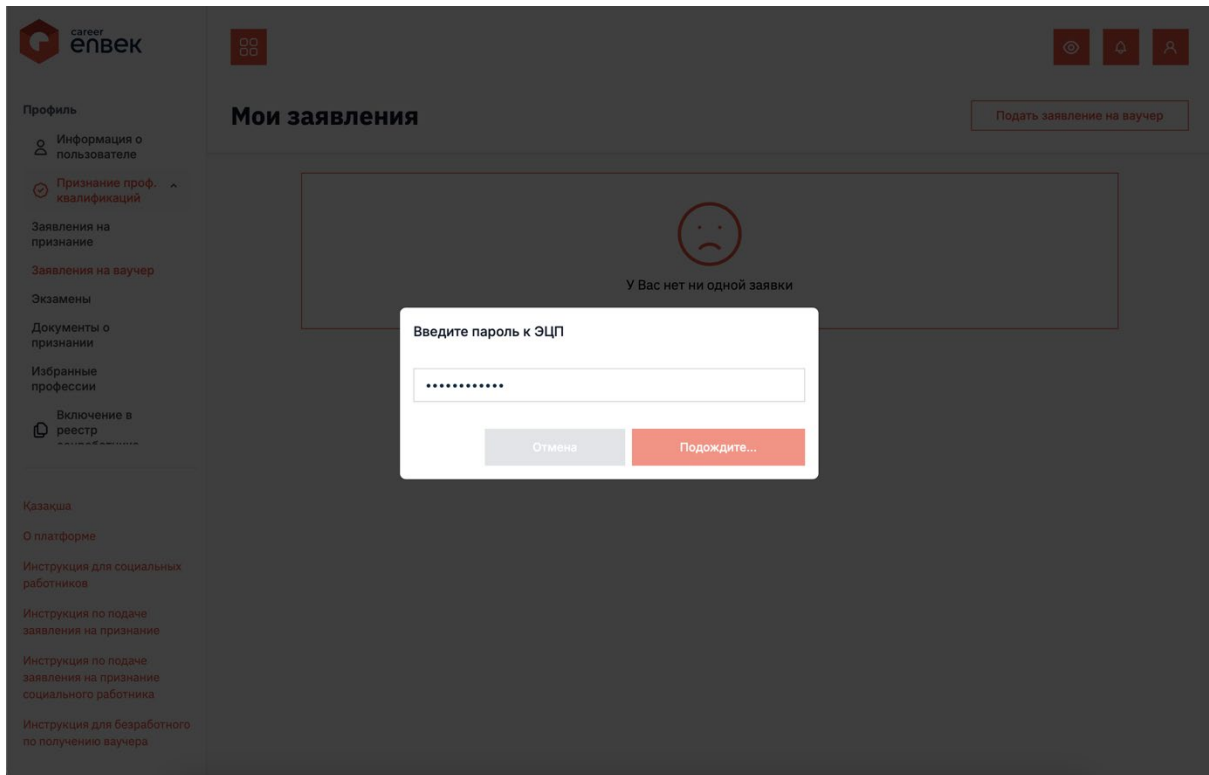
career
enbek

Профиль

Информация о пользователе

Признание проф. квалификаций

Заявления на признание

Заявления на ваучер

Экзамены

Документы о признании

Избранные профессии

Включение в реестр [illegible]

Қазақша

О платформе

Инструкция для социальных работников

Инструкция по подаче заявления на признание

Инструкция по подаче заявления на признание социального работника

Инструкция для безработного по получению ваучера

Мои заявления

Подать заявление на ваучер

У Вас нет ни одной заявки

Введите пароль к ЭЦП

••••••••••••

Отмена

Подождите...